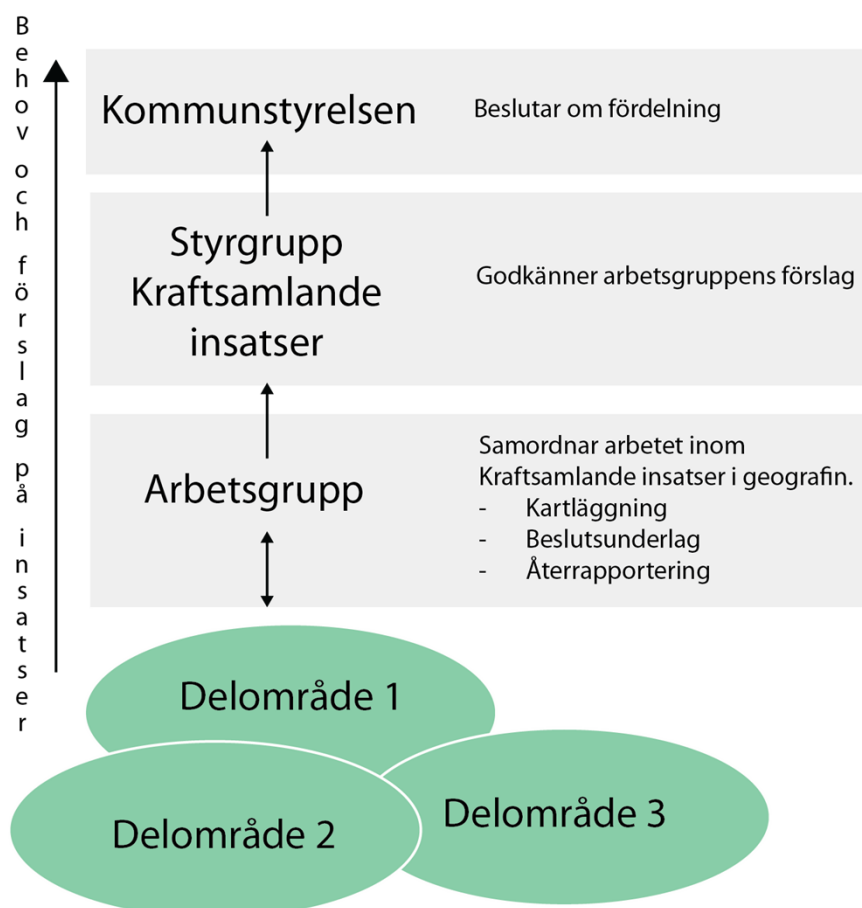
Behov och förslag på insatser

Kommunstyrelsen

Beslutar om fördelning

Styrgrupp Kraftsamlande insatser

Godkänner arbetsgruppens förslag

Arbetsgrupp

Samordnar arbetet inom Kraftsamlande insatser i geografin.
- Kartläggning
- Beslutsunderlag
- Återrapportering

Delområde 1

Delområde 2

Delområde 3